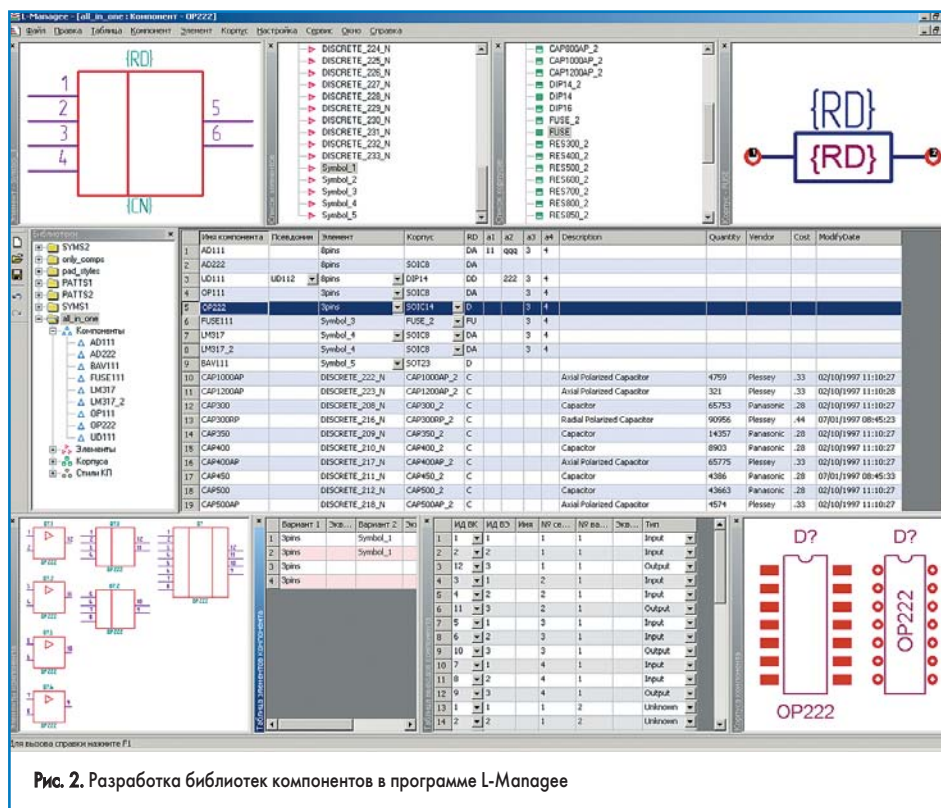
L-Managee - [all_in_one : Компонент - OP222]

Файл Правка Таблица Компонент Элемент Корпус Настройка Сервис Окно Справка

{RD}
1
2
3
4
5
6
{CN}

DISCRETE_224_N
DISCRETE_225_N
DISCRETE_226_N
DISCRETE_227_N
DISCRETE_228_N
DISCRETE_229_N
DISCRETE_230_N
DISCRETE_231_N
DISCRETE_232_N
DISCRETE_233_N
Symbol_1
Symbol_2
Symbol_3
Symbol_4
Symbol_5

CAP800AP_2
CAP1000AP_2
CAP1200AP_2
DIP14_2
DIP14
DIP16
FUSE_2
FUSE
RES300_2
RES400_2
RES500_2
RES600_2
RES700_2
RES800_2
RES850_2

{RD}
{RD}

Библиотеки
SYMS2
only_comps
pad_styles
PATTS1
PATTS2
SYMS1
all_in_one
Компоненты
AD111
AD222
BAV111
FUSE111
LM317
LM317_2
OP111
OP222
UD111
Элементы
Корпуса
Стили КП

| | Имя компонента | Псевдоним | Элемент | Корпус | RD | a1 | a2 | a3 | a4 | Description | Quantity | Vendor | Cost | ModifyDate |
|---|---|---|---|---|---|---|---|---|---|---|---|---|---|---|
| 1 | AD111 | | 8pins | | DA | 11 | qqq | 3 | 4 | | | | | |
| 2 | AD222 | | 8pins | SOIC8 | DA | | | | | | | | | |
| 3 | UD111 | UD112 | 8pins | DIP14 | DD | | 222 | 3 | 4 | | | | | |
| 4 | OP111 | | 3pins | SOIC8 | DA | | | | | | | | | |
| 5 | OP222 | | 3pins | SOIC14 | D | | | 3 | 4 | | | | | |
| 6 | FUSE111 | | Symbol_3 | FUSE_2 | FU | | | 3 | 4 | | | | | |
| 7 | LM317 | | Symbol_4 | SOIC8 | DA | | | 3 | 4 | | | | | |
| 8 | LM317_2 | | Symbol_4 | SOIC8 | DA | | | 3 | 4 | | | | | |
| 9 | BAV111 | | Symbol_5 | SOT23 | D | | | | | | | | | |
| 10 | CAP1000AP | | DISCRETE_222_N | CAP1000AP_2 | C | | | | | Axial Polarized Capacitor | 4759 | Plessey | .33 | 02/10/1997 11:10:27 |
| 11 | CAP1200AP | | DISCRETE_223_N | CAP1200AP_2 | C | | | | | Axial Polarized Capacitor | 321 | Plessey | .33 | 02/10/1997 11:10:28 |
| 12 | CAP300 | | DISCRETE_208_N | CAP300_2 | C | | | | | Capacitor | 65753 | Panasonic | .28 | 02/10/1997 11:10:27 |
| 13 | CAP300RP | | DISCRETE_216_N | CAP300RP_2 | C | | | | | Radial Polarized Capacitor | 90956 | Plessey | .44 | 07/01/1997 08:45:23 |
| 14 | CAP350 | | DISCRETE_209_N | CAP350_2 | C | | | | | Capacitor | 14357 | Panasonic | .28 | 02/10/1997 11:10:27 |
| 15 | CAP400 | | DISCRETE_210_N | CAP400_2 | C | | | | | Capacitor | 8903 | Panasonic | .28 | 02/10/1997 11:10:27 |
| 16 | CAP400AP | | DISCRETE_217_N | CAP400AP_2 | C | | | | | Axial Polarized Capacitor | 65775 | Plessey | .33 | 02/10/1997 11:10:27 |
| 17 | CAP450 | | DISCRETE_211_N | CAP450_2 | C | | | | | Capacitor | 4386 | Panasonic | .28 | 07/01/1997 08:45:33 |
| 18 | CAP500 | | DISCRETE_212_N | CAP500_2 | C | | | | | Capacitor | 43663 | Panasonic | .28 | 02/10/1997 11:10:27 |
| 19 | CAP500AP | | DISCRETE_218_N | CAP500AP_2 | C | | | | | Axial Polarized Capacitor | 4574 | Plessey | .33 | 02/10/1997 11:10:27 |

| | Вариант 1 | Экв... | Вариант 2 | Экв... |
|---|---|---|---|---|
| 1 | 3pins | | Symbol_1 | |
| 2 | 3pins | | Symbol_1 | |
| 3 | 3pins | | | |
| 4 | 3pins | | | |

| | ИД ВК | ИД ВЭ | Имя | № се... | № ва... | Экв... | Тип |
|---|---|---|---|---|---|---|---|
| 1 | 1 | 1 | | 1 | 1 | | Input |
| 2 | 2 | 2 | | 1 | 1 | | Input |
| 3 | 12 | 3 | | 1 | 1 | | Output |
| 4 | 3 | 1 | | 2 | 1 | | Input |
| 5 | 4 | 2 | | 2 | 1 | | Input |
| 6 | 11 | 3 | | 2 | 1 | | Output |
| 7 | 5 | 1 | | 3 | 1 | | Input |
| 8 | 6 | 2 | | 3 | 1 | | Input |
| 9 | 10 | 3 | | 3 | 1 | | Output |
| 10 | 7 | 1 | | 4 | 1 | | Input |
| 11 | 8 | 2 | | 4 | 1 | | Input |
| 12 | 9 | 3 | | 4 | 1 | | Output |
| 13 | 1 | 1 | | 1 | 2 | | Unknown |
| 14 | 2 | 2 | | 1 | 2 | | Unknown |

D?
D?
OP222
OP222

Для вызова справки нажмите F1

Рис. 2. Разработка библиотек компонентов в программе L-Managee